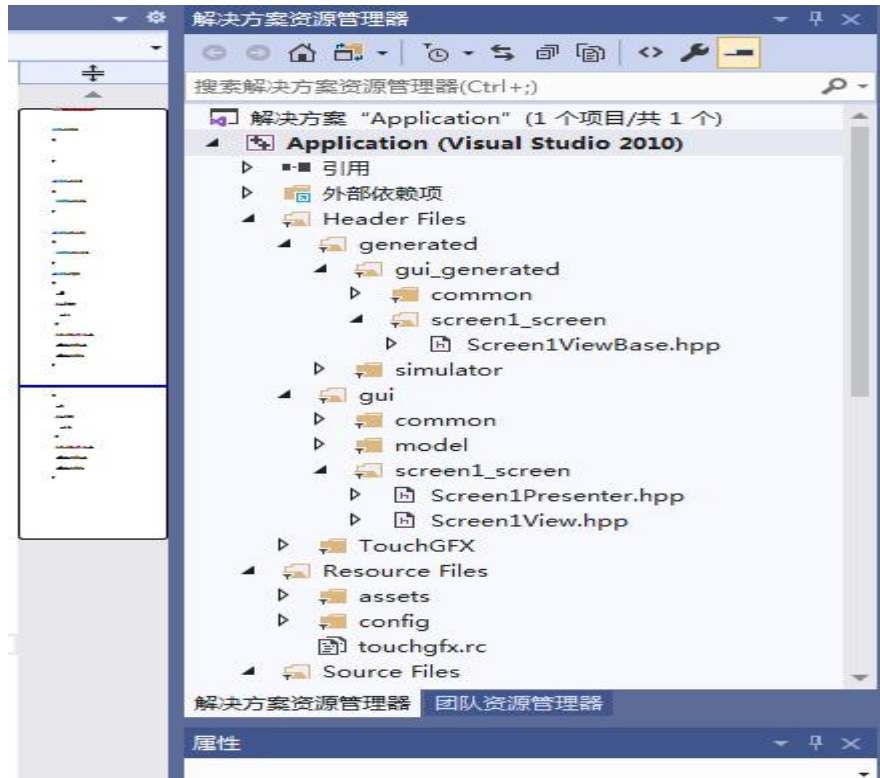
解决方案资源管理器

搜索解决方案资源管理器(Ctrl+;)

解决方案 "Application" (1 个项目/共 1 个)
Application (Visual Studio 2010)
引用
外部依赖项
Header Files
generated
gui_generated
common
screen1_screen
Screen1ViewBase.hpp
simulator
gui
common
model
screen1_screen
Screen1Presenter.hpp
Screen1View.hpp
TouchGFX
Resource Files
assets
config
touchgfx.rc
Source Files

解决方案资源管理器 团队资源管理器

属性